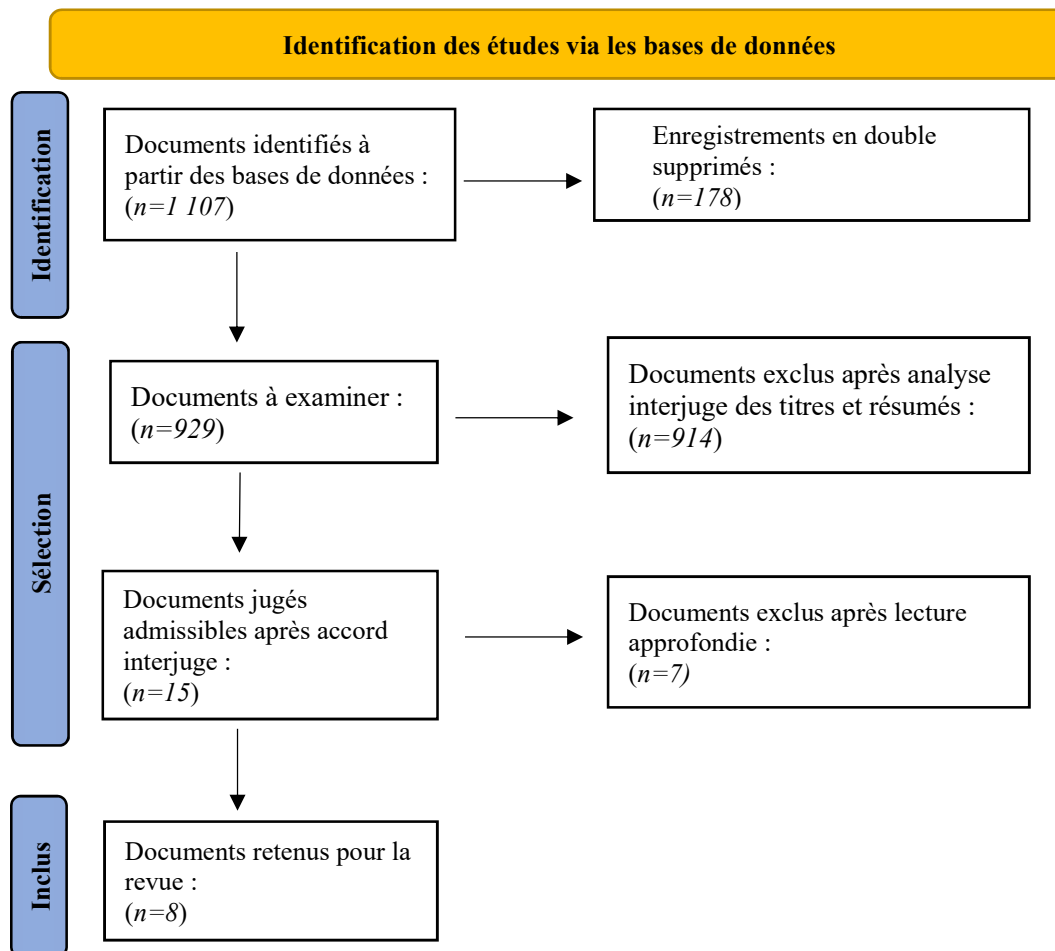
Identification des études via les bases de données

Identification

Documents identifiés à partir des bases de données : ($n=1\ 107$)

Enregistrements en double supprimés : ($n=178$)

Sélection

Documents à examiner : ($n=929$)

Documents exclus après analyse interjuge des titres et résumés : ($n=914$)

Documents jugés admissibles après accord interjuge : ($n=15$)

Documents exclus après lecture approfondie : ($n=7$)

Inclus

Documents retenus pour la revue : ($n=8$)